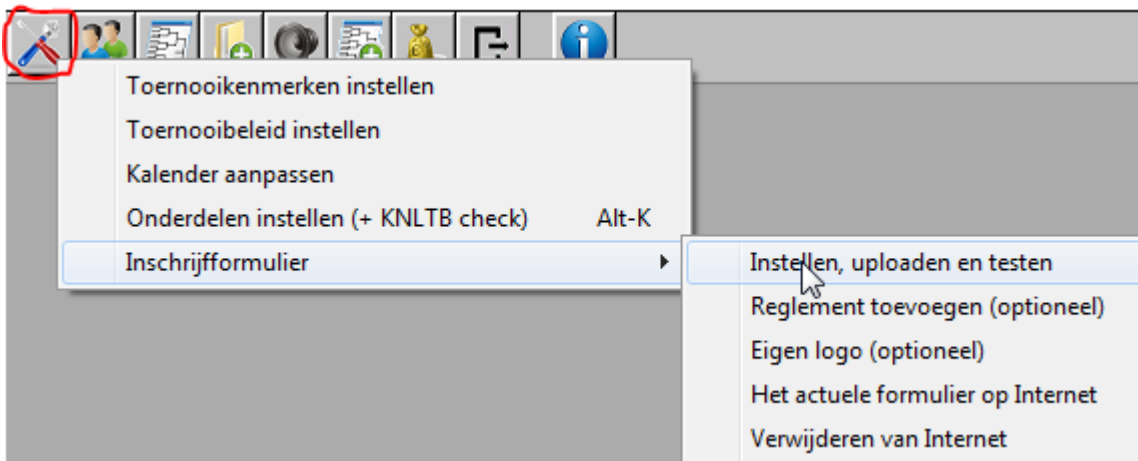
Toernooikenmerken instellen
Toernooibeleid instellen
Kalender aanpassen
Onderdelen instellen (+ KNLTB check) Alt-K
Inschrijfformulier

Instellen, uploaden en testen
Reglement toevoegen (optioneel)
Eigen logo (optioneel)
Het actuele formulier op Internet
Verwijderen van Internet